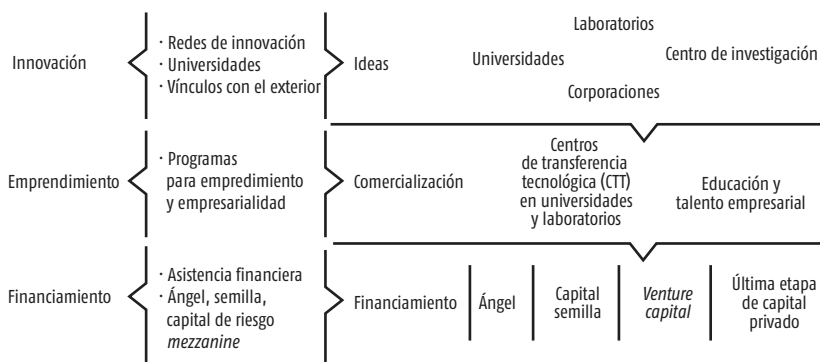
Innovación

· Redes de innovación
· Universidades
· Vínculos con el exterior

Ideas

Laboratorios
Universidades
Centro de investigación
Corporaciones

Emprendimiento

· Programas para empredimiento y empresarialidad

Comercialización

Centros de transferencia tecnológica (CTT) en universidades y laboratorios

Educación y talento empresarial

Financiamiento

· Asistencia financiera
· Ángel, semilla, capital de riesgo *mezzanine*

Financiamiento | Ángel | Capital semilla | *Venture capital* | Última etapa de capital privado